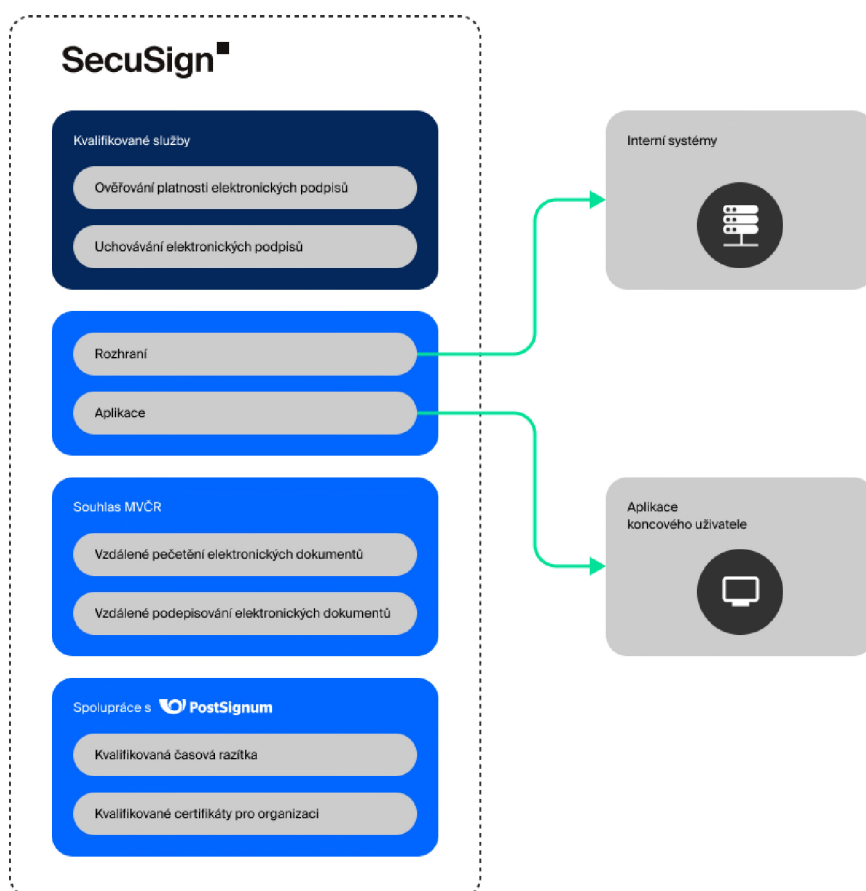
SecuSign

Kvalifikované služby

Ověřování platnosti elektronických podpisů

Uchovávání elektronických podpisů

Rozhraní

Aplikace

Souhlas MVČR

Vzdálené pečetění elektronických dokumentů

Vzdálené podepisování elektronických dokumentů

Spolupráce s PostSignum

Kvalifikovaná časová razítka

Kvalifikované certifikáty pro organizaci

Interní systémy

Aplikace koncového uživatele